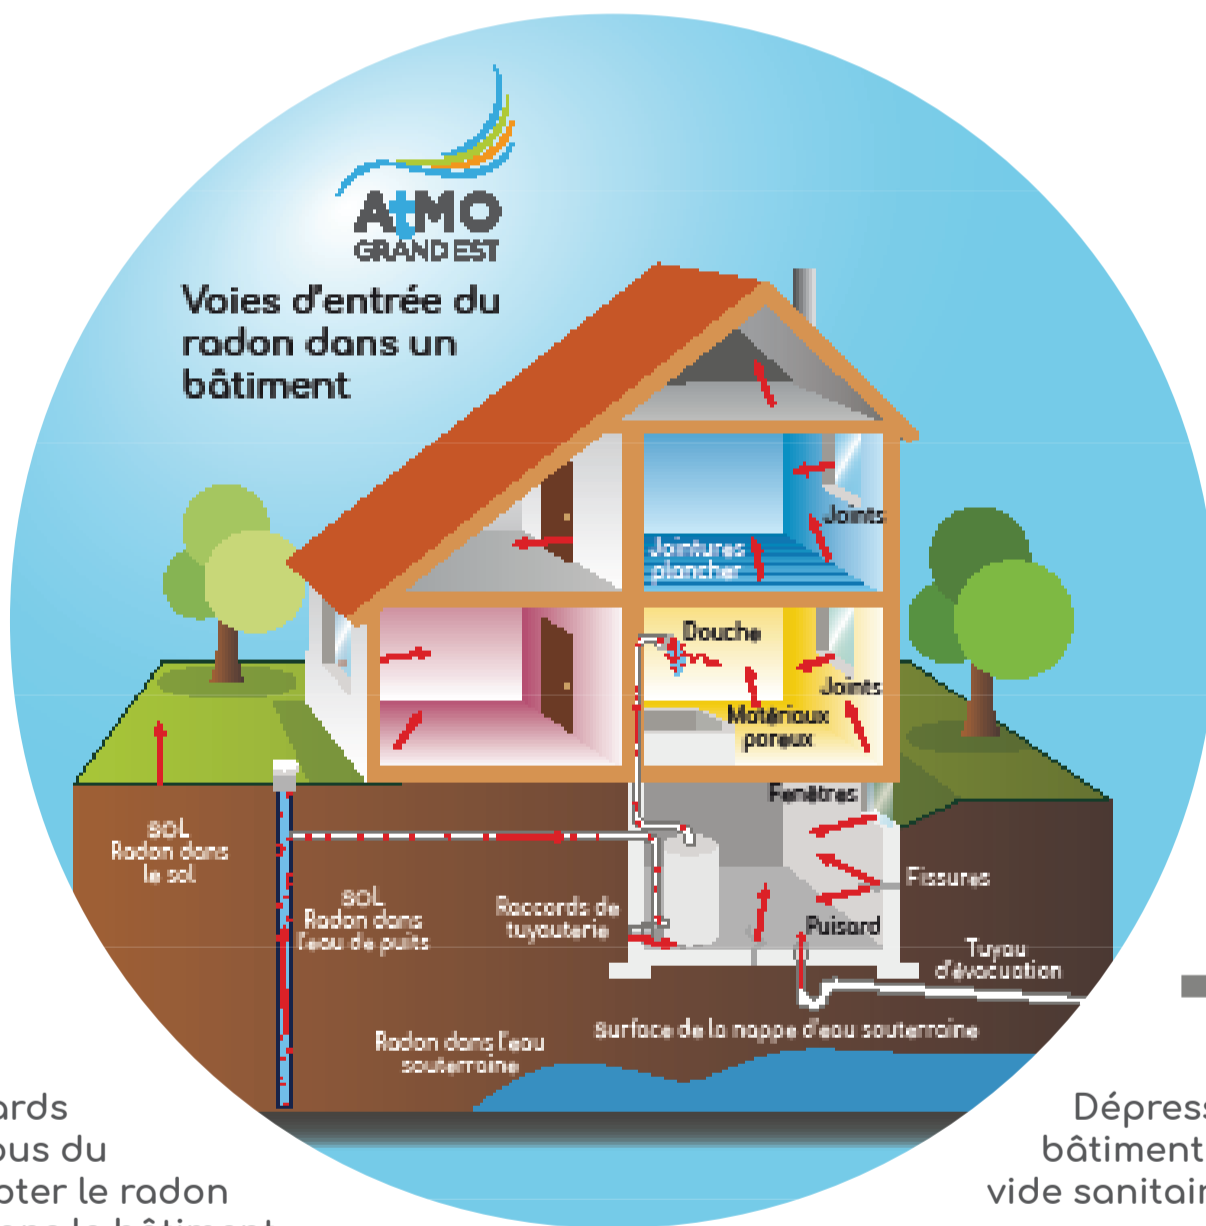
AtMO GRAND EST

Voies d'entrée du radon dans un bâtiment

Joints

Jointures plancher

Douche

Joints

Matériaux poreux

Fenêtres

SOL Radon dans le sol

SOL Radon dans l'eau de puits

Raccords de tuyauterie

Fissures

Puisard

Tuyau d'évacuation

Radon dans l'eau souterraine

Surface de la nappe d'eau souterraine

ards
ous du
pter le radon
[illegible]

Dépress
bâtiment
vide sanitair